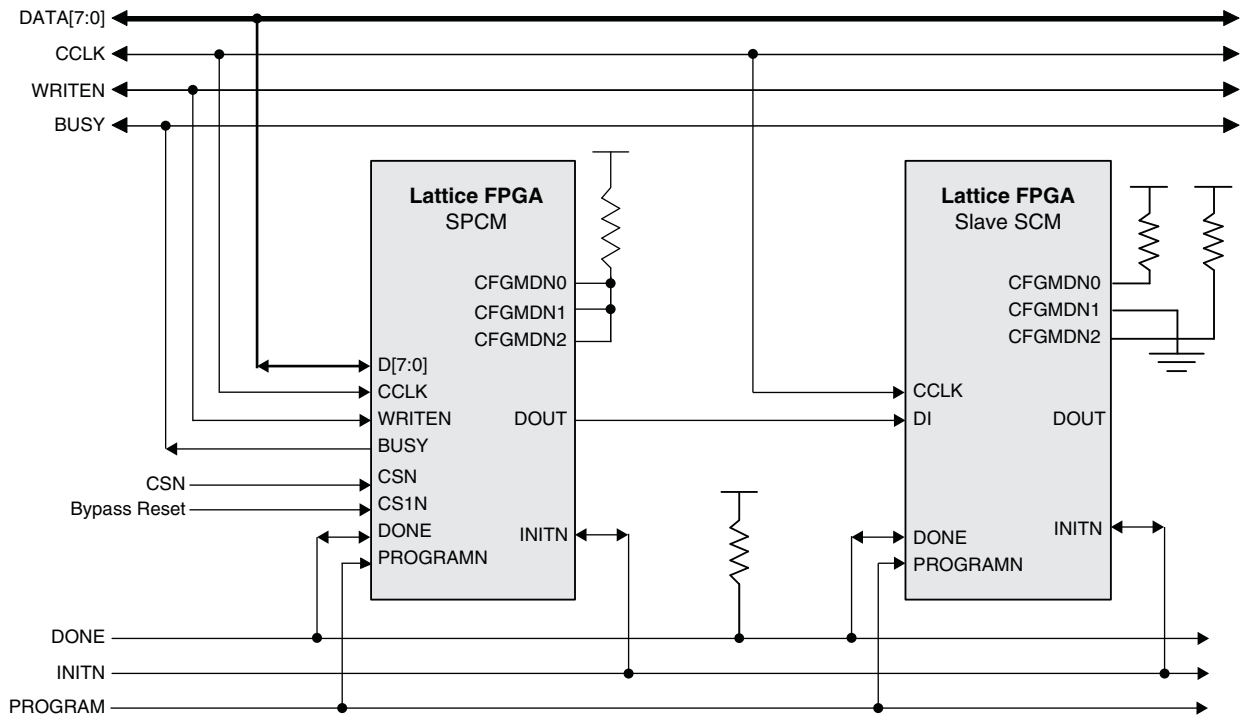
DATA[7:0]
CCLK
WRITEN
BUSY

Lattice FPGA
SPCM

CFGMDN0
CFGMDN1
CFGMDN2
D[7:0]
CCLK
WRITEN
BUSY
CSN
CS1N
DONE
PROGRAMN
DOUT
INITN

CSN
Bypass Reset

Lattice FPGA
Slave SCM

CFGMDN0
CFGMDN1
CFGMDN2
CCLK
DI
DOUT
DONE
PROGRAMN
INITN

DONE
INITN
PROGRAM